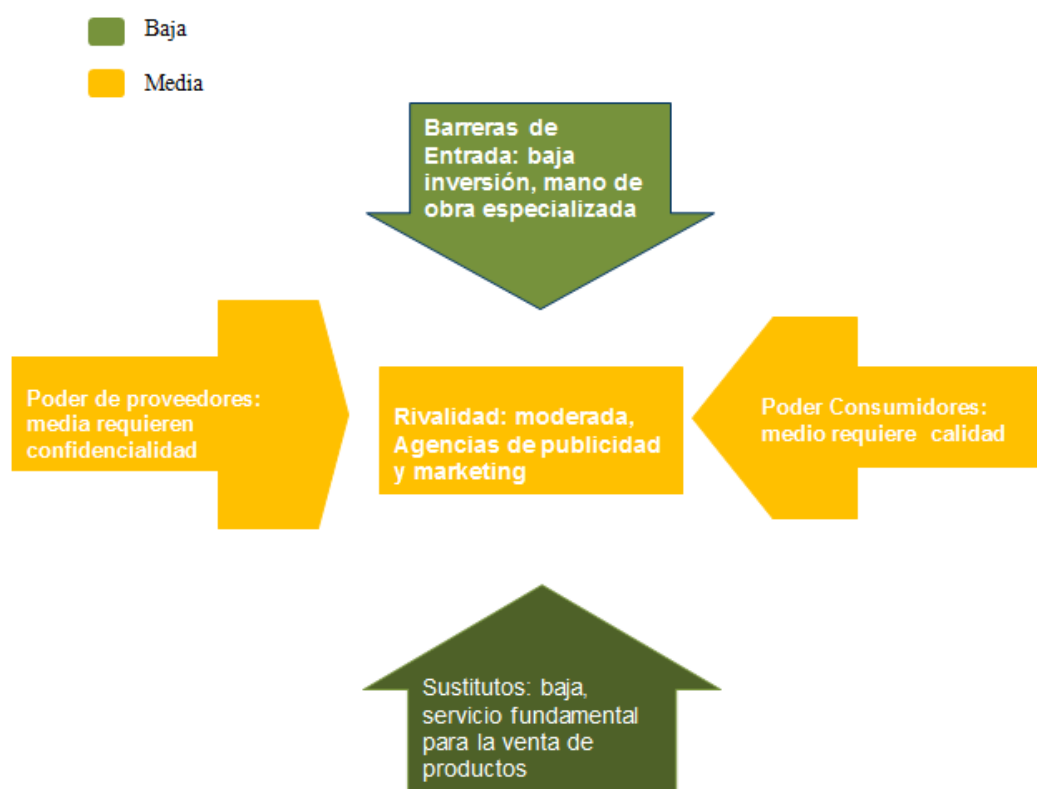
Baja

Media

Barreras de Entrada: baja inversión, mano de obra especializada

Poder de proveedores: media requieren confidencialidad

Rivalidad: moderada, Agencias de publicidad y marketing

Poder Consumidores: medio requiere calidad

Sustitutos: baja, servicio fundamental para la venta de productos